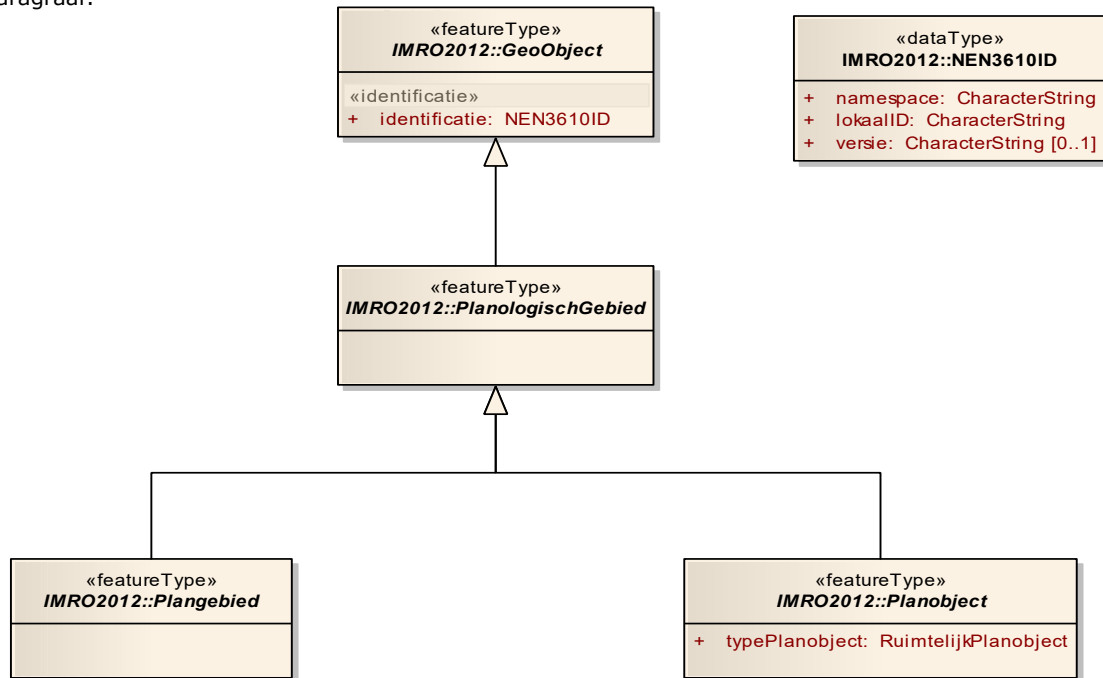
paragraaf.

«featureType»
IMRO2012::GeoObject

«identificatie»
+ identificatie: NEN3610ID

«dataType»
IMRO2012::NEN3610ID

+ namespace: CharacterString
+ lokaalID: CharacterString
+ versie: CharacterString [0..1]

«featureType»
IMRO2012::PlanologischGebied

«featureType»
IMRO2012::Plangebied

«featureType»
IMRO2012::Planobject

+ typePlanobject: RuimtelijkPlanobject